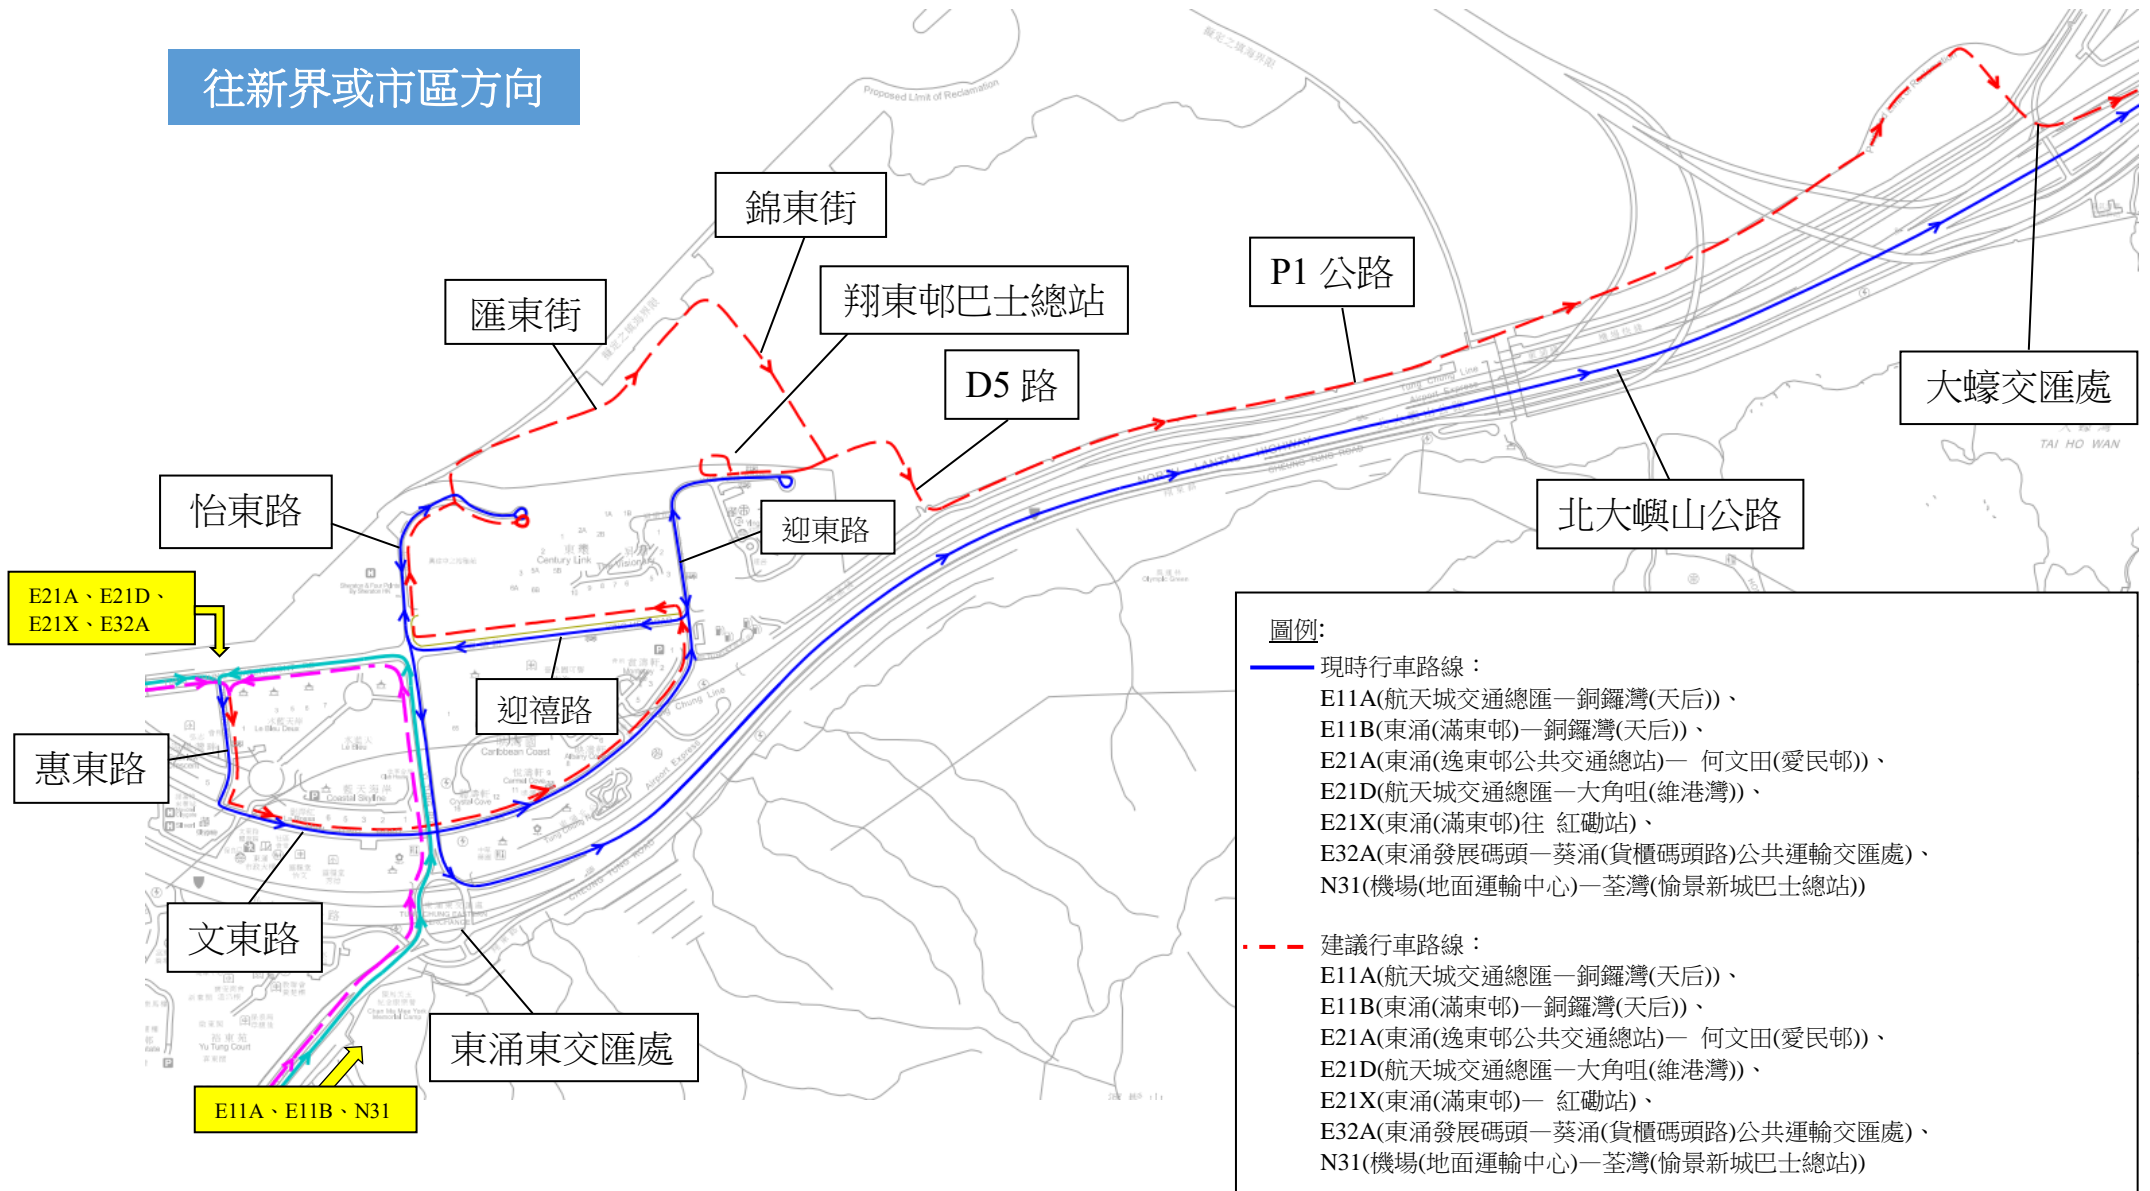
往新界或市區方向

錦東街

匯東街

翔東邨巴士總站

D5 路

P1 公路

大蠔交匯處

怡東路

迎東路

北大嶼山公路

E21A、E21D、E21X、E32A

迎禧路

惠東路

文東路

東涌東交匯處

E11A、E11B、N31

圖例:

現時行車路線：
E11A(航天城交通總匯—銅鑼灣(天后))、
E11B(東涌(滿東邨)—銅鑼灣(天后))、
E21A(東涌(逸東邨公共交通總站)— 何文田(愛民邨))、
E21D(航天城交通總匯—大角咀(維港灣))、
E21X(東涌(滿東邨)往 紅磡站)、
E32A(東涌發展碼頭—葵涌(貨櫃碼頭路)公共運輸交匯處)、
N31(機場(地面運輸中心)—荃灣(愉景新城巴士總站))

建議行車路線：
E11A(航天城交通總匯—銅鑼灣(天后))、
E11B(東涌(滿東邨)—銅鑼灣(天后))、
E21A(東涌(逸東邨公共交通總站)— 何文田(愛民邨))、
E21D(航天城交通總匯—大角咀(維港灣))、
E21X(東涌(滿東邨)— 紅磡站)、
E32A(東涌發展碼頭—葵涌(貨櫃碼頭路)公共運輸交匯處)、
N31(機場(地面運輸中心)—荃灣(愉景新城巴士總站))